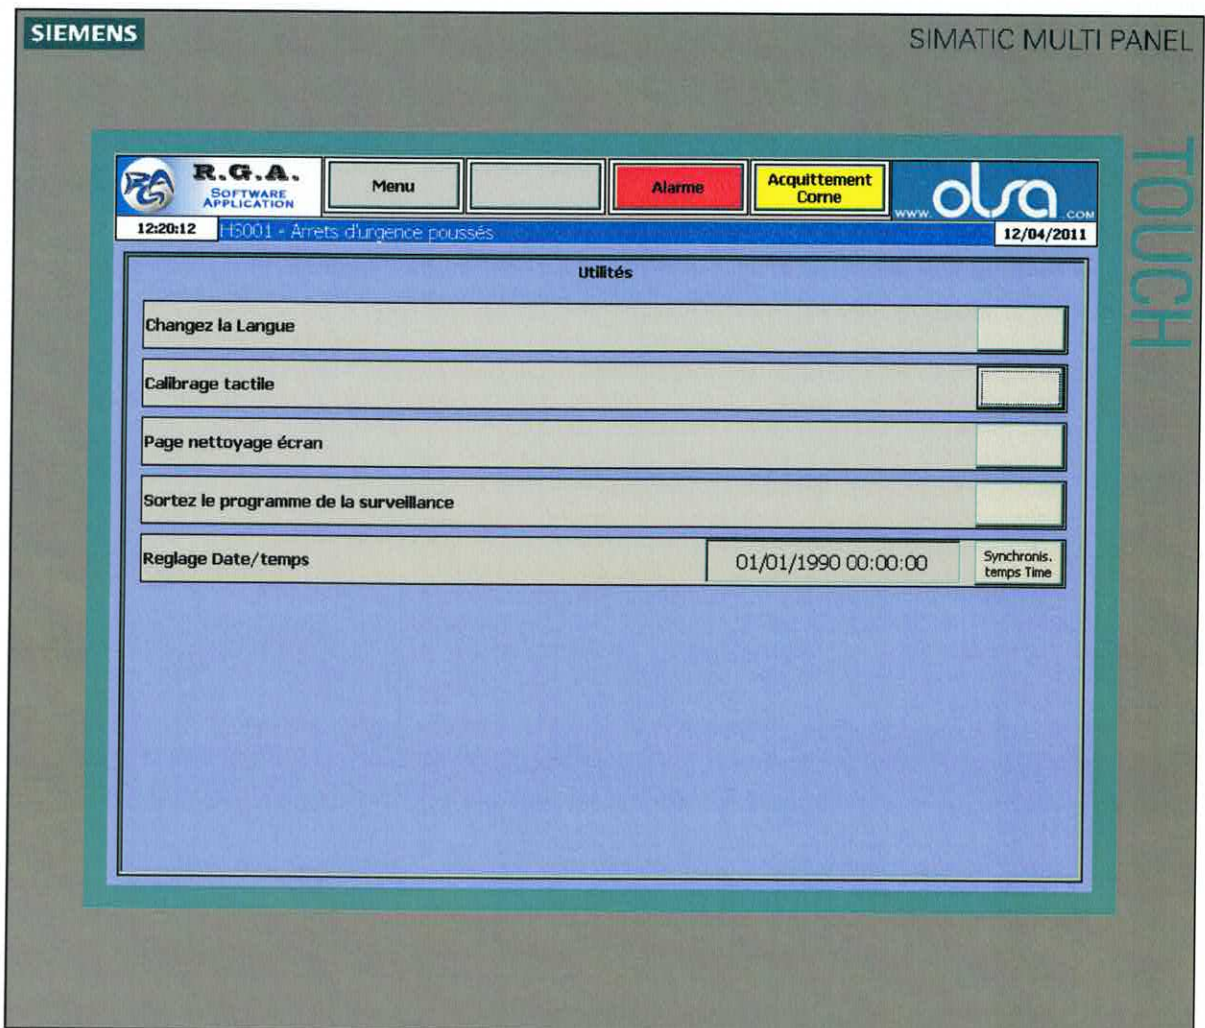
SIEMENS

SIMATIC MULTI PANEL

TOUCH

RGS R.G.A. SOFTWARE APPLICATION

Menu

Alarme

Acquittement Corne

www. olsa .com

12:20:12

H5001 - Arrets d'urgence poussés

12/04/2011

Utilités

Changez la Langue

Calibrage tactile

Page nettoyage écran

Sortez le programme de la surveillance

Reglage Date/temps

01/01/1990 00:00:00

Synchronis. temps Time